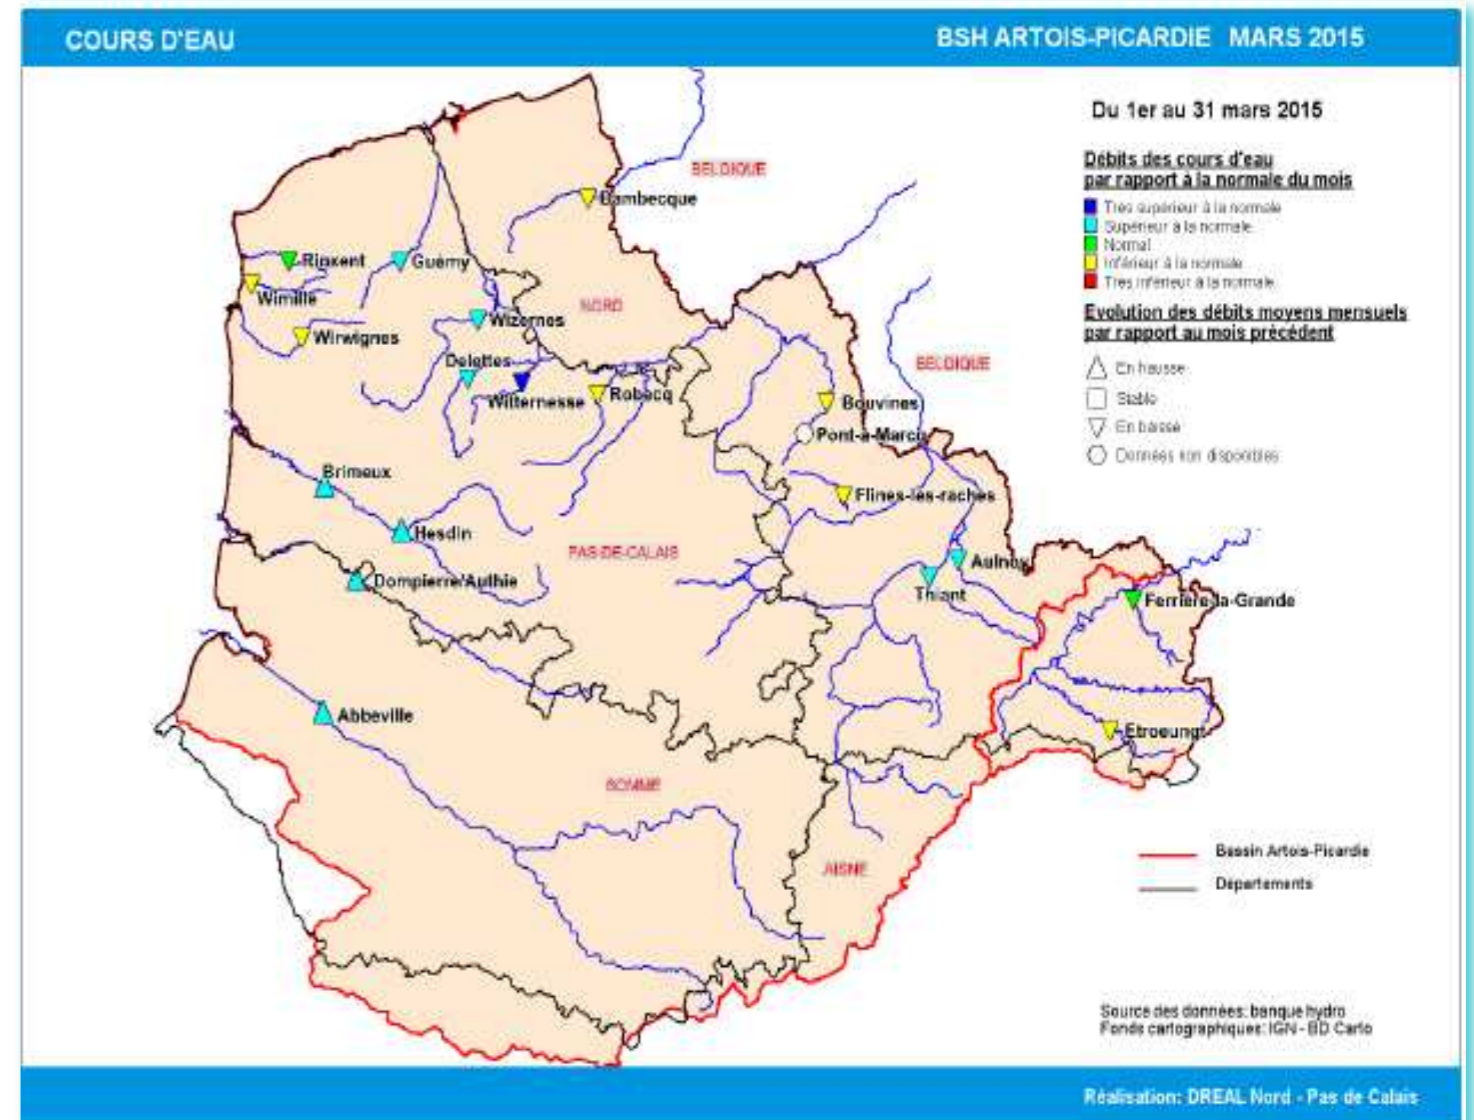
COURS D'EAU

BSH ARTOIS-PICARDIE MARS 2015

Du 1er au 31 mars 2015

Débits des cours d'eau par rapport à la normale du mois

Très supérieur à la normale
Supérieur à la normale
Normal
Inférieur à la normale
Très inférieur à la normale

Evolution des débits moyens mensuels par rapport au mois précédent

En hausse
Stable
En baisse
Données non disponibles

BELGIQUE

Bambecque

Rinxent

Guémy

Wimille

NORD

Wizernes

Wirwignes

Delettes

BELGIQUE

Wittemesse

Robecq

Bouvines

Pont-à-Marcq

Brimeux

Flines-lès-raches

Hesdin

PAS-DE-CALAIS

Aulnoy

Dompierre/Authie

Thiant

Ferrière-la-Grande

Abbeville

Etroeungt

SOMME

AISNE

Bassin Artois-Picardie

Départements

Source des données: banque hydro
Fonds cartographiques: IGN - BD Carto

Réalisation: DREAL Nord - Pas de Calais